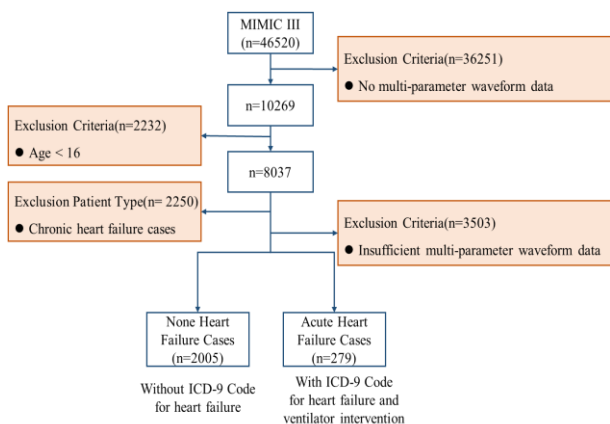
MIMIC III
(n=46520)

Exclusion Criteria(n=36251)
● No multi-parameter waveform data

n=10269

Exclusion Criteria(n=2232)
● Age < 16

n=8037

Exclusion Patient Type(n= 2250)
● Chronic heart failure cases

Exclusion Criteria(n=3503)
● Insufficient multi-parameter waveform data

None Heart Failure Cases
(n=2005)

Acute Heart Failure Cases
(n=279)

Without ICD-9 Code for heart failure

With ICD-9 Code for heart failure and ventilator intervention